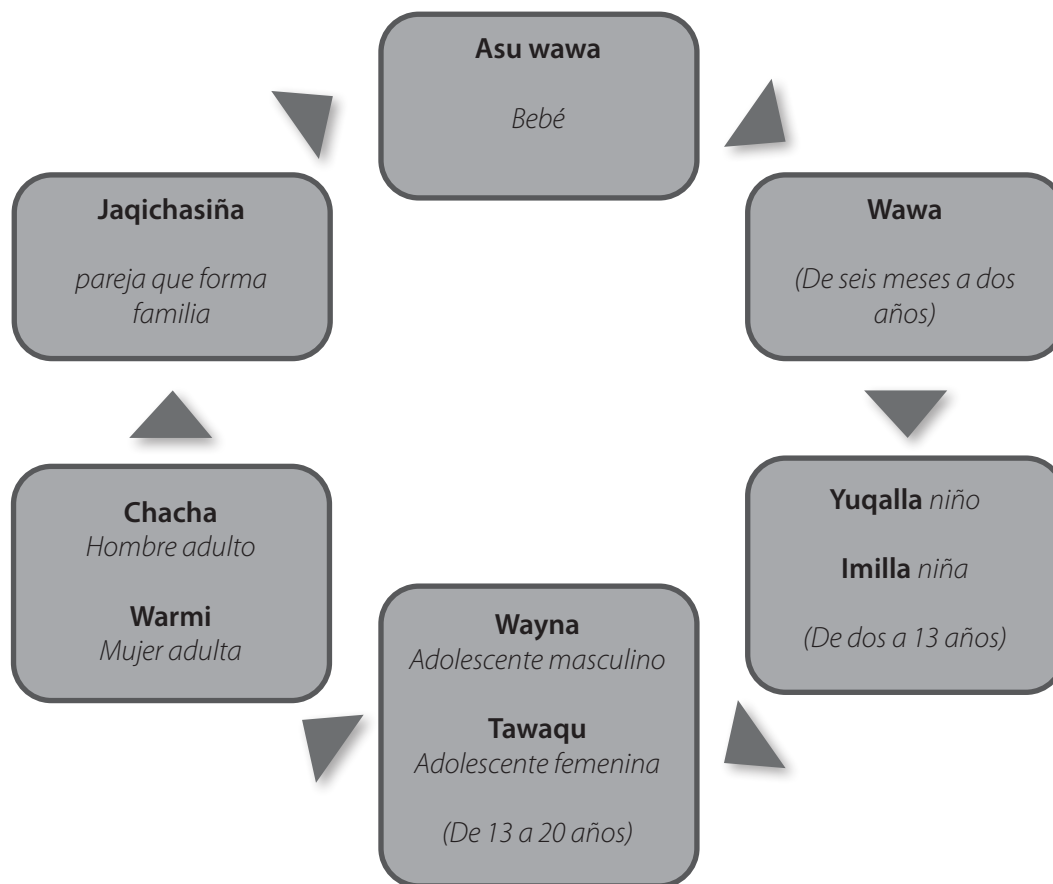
**Asu wawa**

*Bebé*

**Wawa**

*(De seis meses a dos años)*

**Yuqalla** *niño*

**Imilla** *niña*

*(De dos a 13 años)*

**Wayna**
*Adolescente masculino*

**Tawaqu**
*Adolescente femenina*

*(De 13 a 20 años)*

**Chacha**
*Hombre adulto*

**Warmi**
*Mujer adulta*

**Jaqichasiña**

*pareja que forma familia*